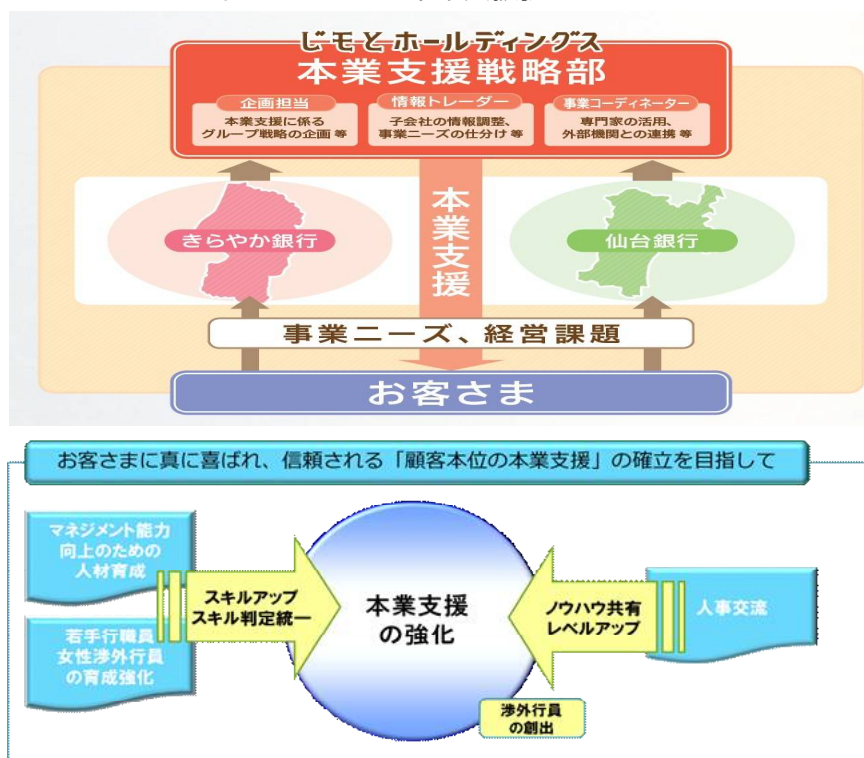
じもとホールディングス
本業支援戦略部

企画担当
本業支援に係るグループ戦略の企画 等

情報トレーダー
子会社の情報調整、事業ニーズの仕分け 等

事業コーディネーター
専門家の活用、外部機関との連携 等

きらやか銀行

本業支援

仙台銀行

事業ニーズ、経営課題

お客さま

お客さまに真に喜ばれ、信頼される「顧客本位の本業支援」の確立を目指して

マネジメント能力向上のための人材育成

若手行職員
女性渉外行員
の育成強化

スキルアップ
スキル判定統一

本業支援
の強化

ノウハウ共有
レベルアップ

人事交流

渉外行員
の創出